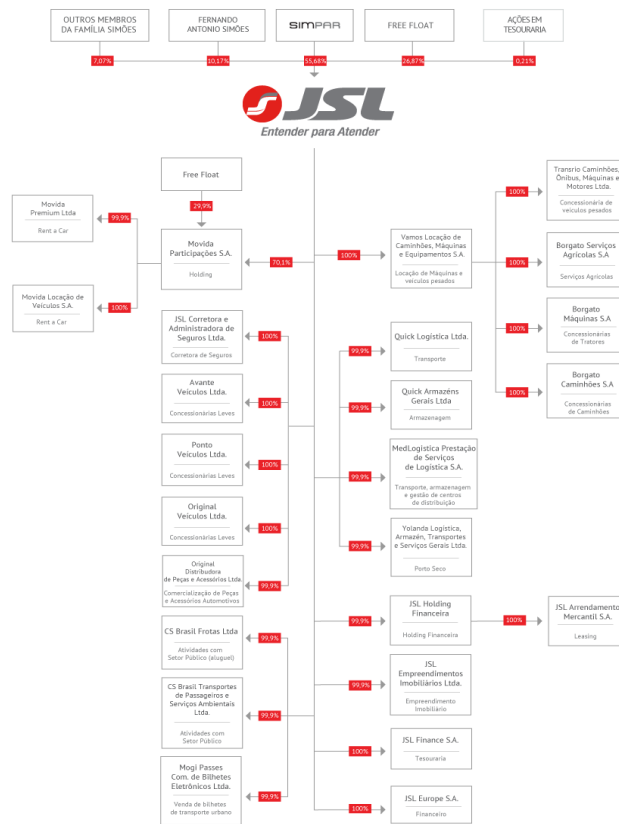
OUTROS MEMBROS DA FAMÍLIA SIMÕES
7,07%

FERNANDO ANTONIO SIMÕES
10,17%

SIMPAR
55,68%

FREE FLOAT
26,87%

AÇÕES EM TESOURARIA
0,21%

JSL
Entender para Atender

Free Float
29,9%

Movida Premium Ltda
Rent a Car
99,9%

Movida Participações S.A.
Holding
70,1%

Movida Locação de Veículos S.A.
Rent a Car
100%

JSL Corretora e Administradora de Seguros Ltda.
Corretora de Seguros
100%

Avante Veículos Ltda.
Concessionárias Leves
100%

Ponto Veículos Ltda.
Concessionárias Leves
100%

Original Veículos Ltda.
Concessionárias Leves
100%

Original Distribuidora de Peças e Acessórios Ltda.
Comercialização de Peças e Acessórios Automotivos
99,9%

CS Brasil Frotas Ltda
Atividades com Setor Público (aluguel)
99,9%

CS Brasil Transportes de Passageiros e Serviços Ambientais Ltda.
Atividades com Setor Público
99,9%

Mogi Passes Com. de Bilhetes Eletrônicos Ltda.
Venda de bilhetes de transporte urbano
99,9%

100%
Vamos Locação de Caminhões, Máquinas e Equipamentos S.A.
Locação de Máquinas e veículos pesados

100%
Transrio Caminhões, Ônibus, Máquinas e Motores Ltda.
Concessionária de veículos pesados

100%
Borgato Serviços Agrícolas S.A
Serviços Agrícolas

100%
Borgato Máquinas S.A
Concessionárias de Tratores

100%
Borgato Caminhões S.A
Concessionárias de Caminhões

99,9%
Quick Logística Ltda.
Transporte

99,9%
Quick Armazéns Gerais Ltda
Armazenagem

99,9%
MedLogística Prestação de Serviços de Logística S.A.
Transporte, armazenagem e gestão de centros de distribuição

99,9%
Yolanda Logística, Armazén, Transportes e Serviços Gerais Ltda.
Porto Seco

99,9%
JSL Holding Financeira
Holding Financeira

100%
JSL Arrendamento Mercantil S.A.
Leasing

99,9%
JSL Empreendimentos Imobiliários Ltda.
Empreendimento Imobiliário

100%
JSL Finance S.A.
Tesouraria

100%
JSL Europe S.A.
Financeiro